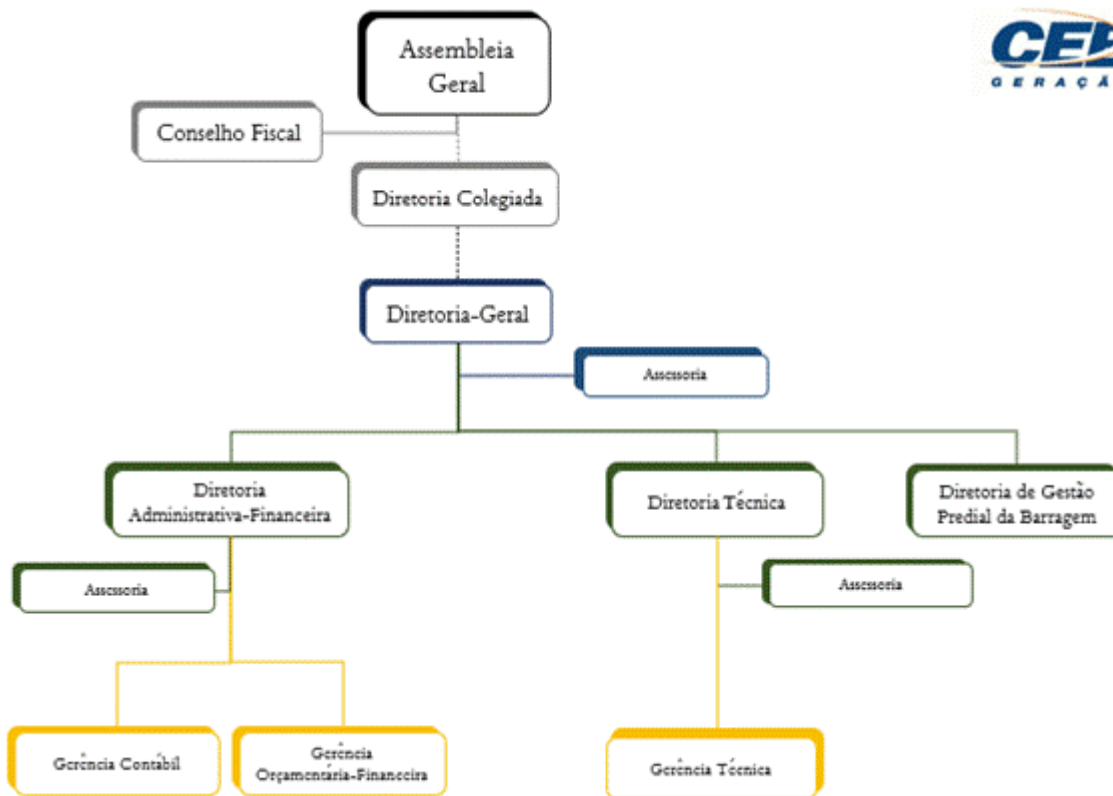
CEI
GERAÇÃ

Assembleia Geral

Conselho Fiscal

Diretoria Colegiada

Diretoria-Geral

Assessoria

Diretoria Administrativa-Financeira

Diretoria Técnica

Diretoria de Gestão Predial da Barragem

Assessoria

Assessoria

Gerência Contábil

Gerência Orçamentária-Financeira

Gerência Técnica